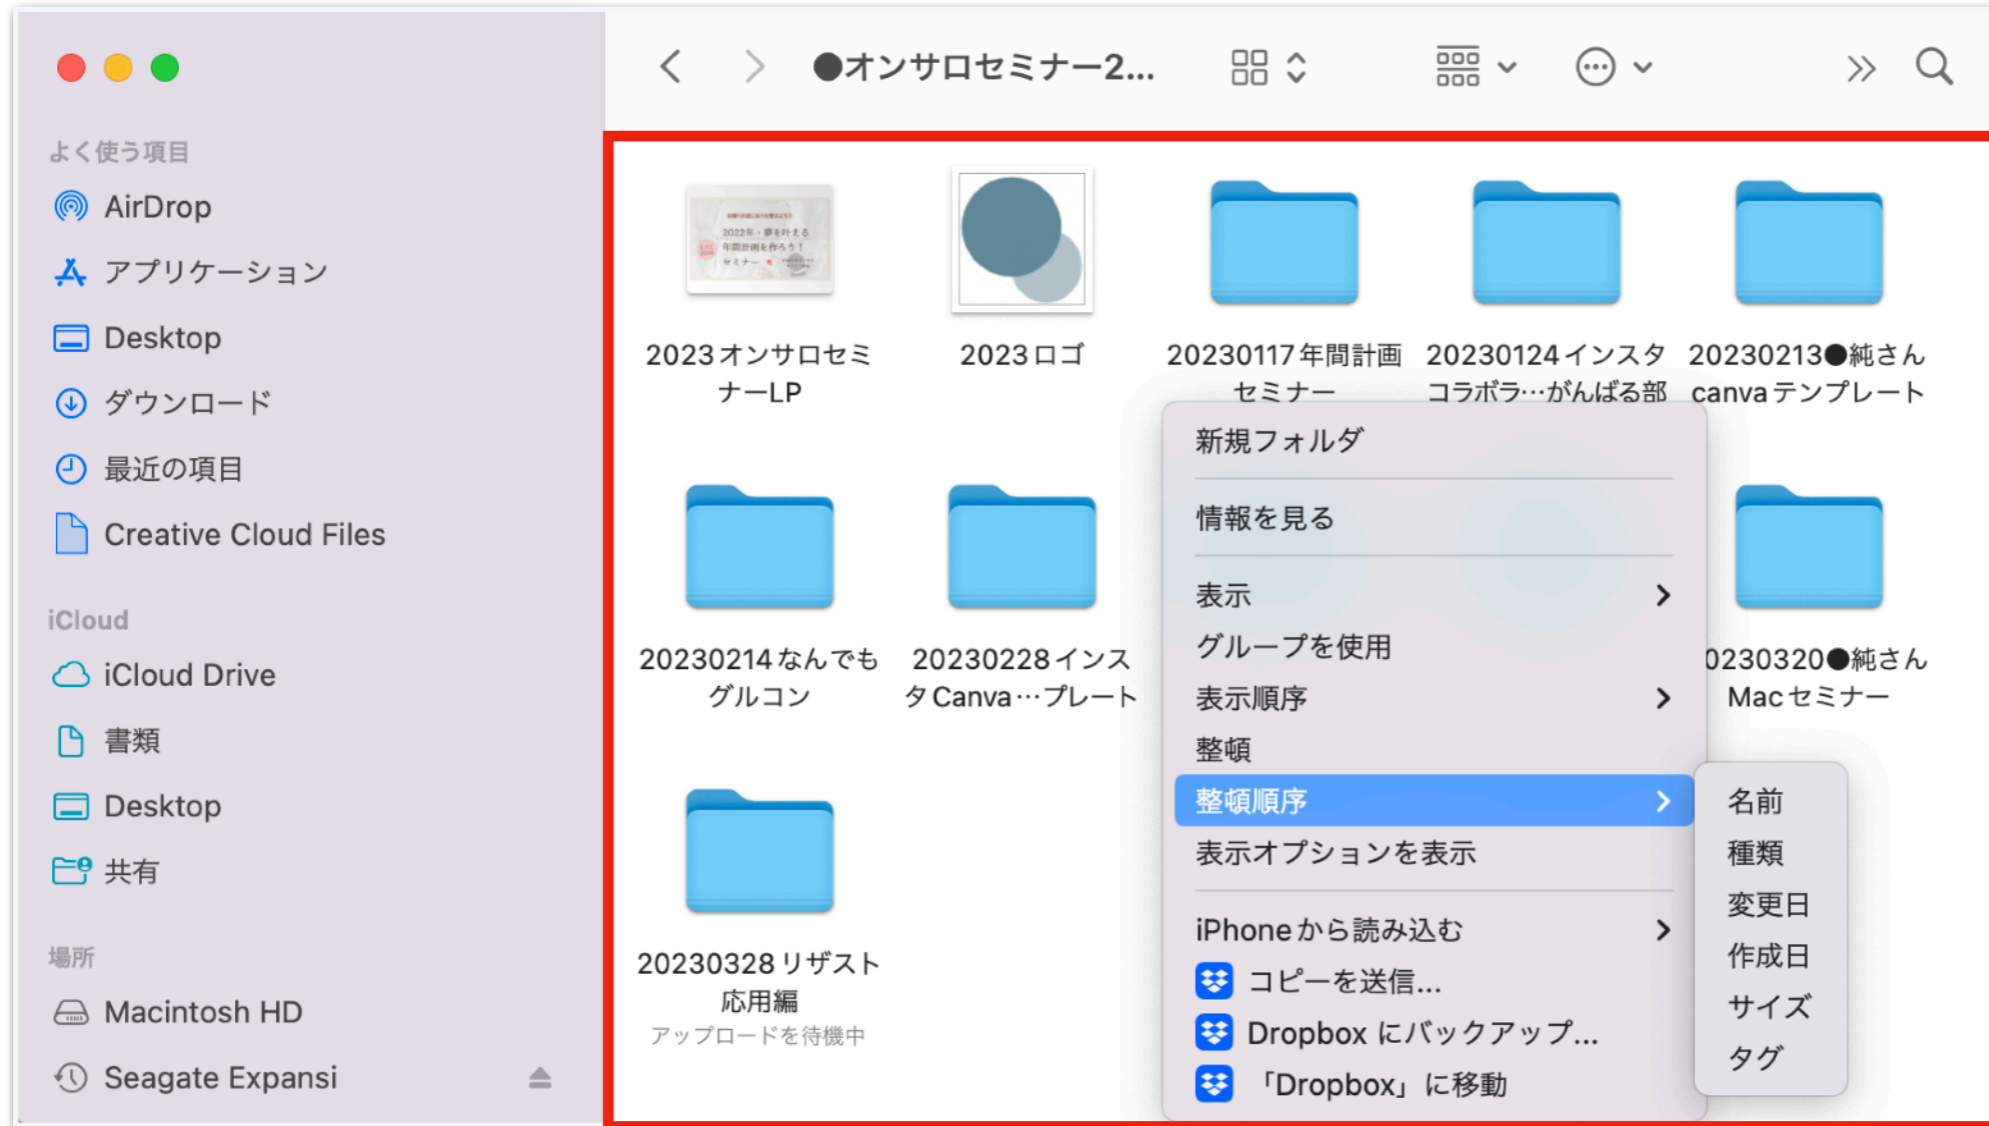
●オンサロセミナー2...

よく使う項目
AirDrop
アプリケーション
Desktop
ダウンロード
最近の項目
Creative Cloud Files

iCloud
iCloud Drive
書類
Desktop
共有

場所
Macintosh HD
Seagate Expansi

2023オンサロセミナーLP
2023ロゴ
20230117年間計画セミナー
20230124インスタコラボラ…がんばる部
20230213●純さんcanvaテンプレート
20230214なんでもグルコン
20230228インスタCanva…プレート
0230320●純さんMacセミナー
20230328リザスト応用編
アップロードを待機中

新規フォルダ
情報を見る
表示
グループを使用
表示順序
整頓
整頓順序
表示オプションを表示
iPhoneから読み込む
コピーを送信...
Dropbox にバックアップ...
「Dropbox」に移動

名前
種類
変更日
作成日
サイズ
タグ